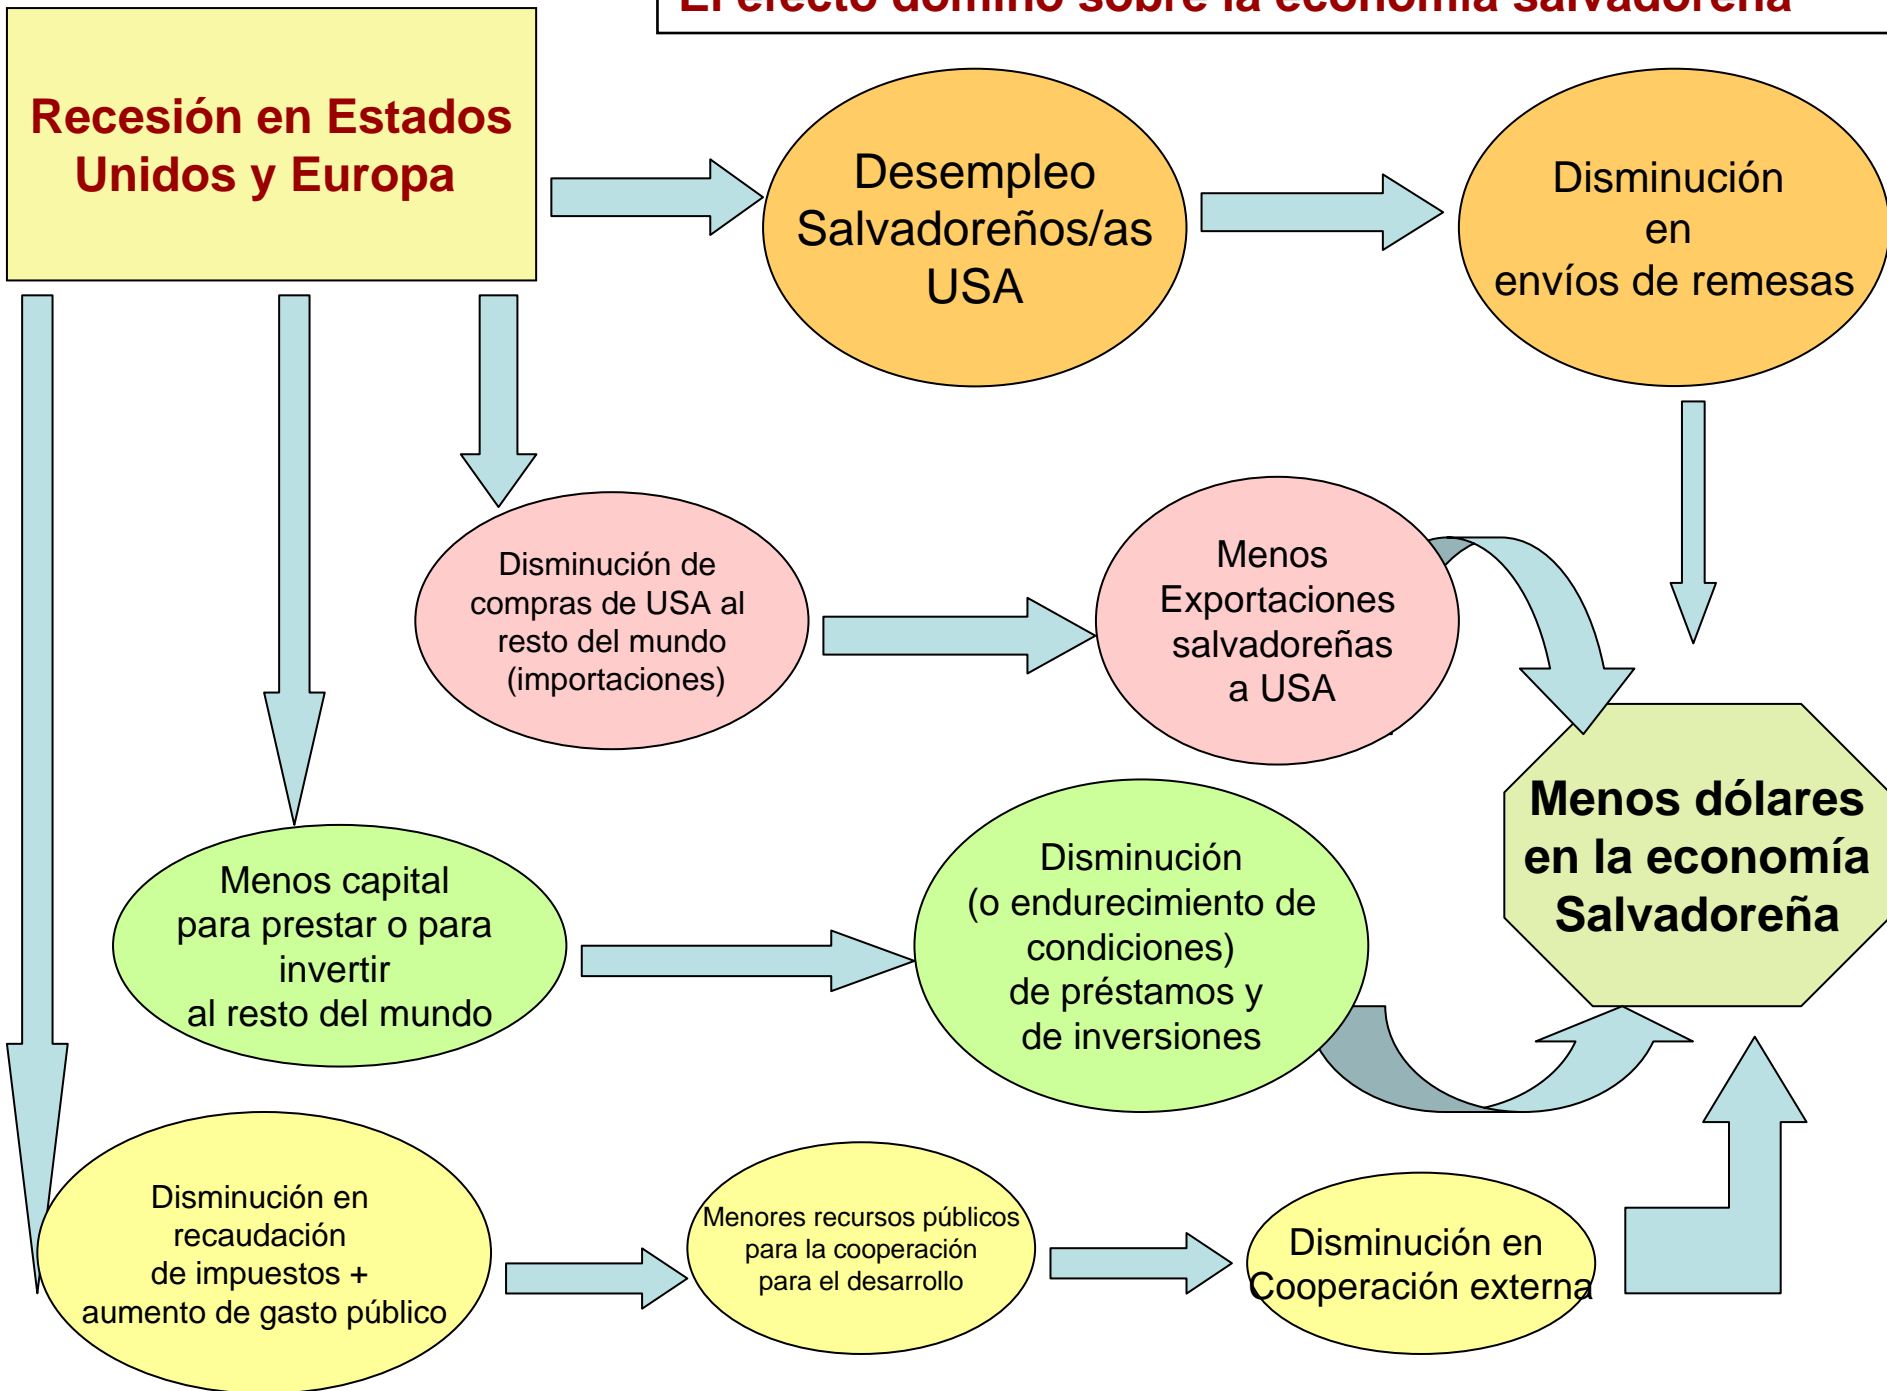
El efecto dominó sobre la economía salvadoreña

Recesión en Estados Unidos y Europa

Desempleo Salvadoreños/as USA

Disminución en envíos de remesas

Disminución de compras de USA al resto del mundo (importaciones)

Menos Exportaciones salvadoreñas a USA

Menos dólares en la economía Salvadoreña

Menos capital para prestar o para invertir al resto del mundo

Disminución (o endurecimiento de condiciones) de préstamos y de inversiones

Disminución en recaudación de impuestos + aumento de gasto público

Menores recursos públicos para la cooperación para el desarrollo

Disminución en Cooperación externa